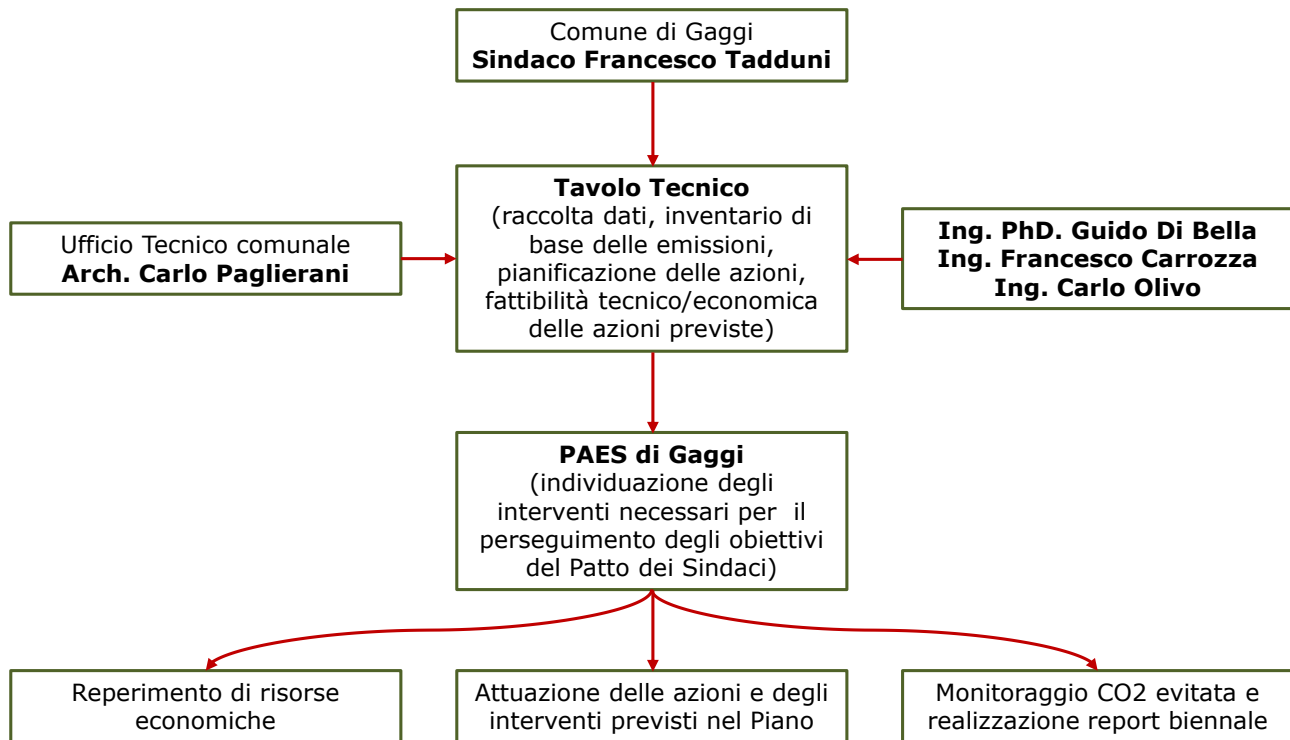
Comune di Gaggi
**Sindaco Francesco Tadduni**

**Tavolo Tecnico**
(raccolta dati, inventario di base delle emissioni, pianificazione delle azioni, fattibilità tecnico/economica delle azioni previste)

Ufficio Tecnico comunale
**Arch. Carlo Paglierani**

**Ing. PhD. Guido Di Bella**
**Ing. Francesco Carrozza**
**Ing. Carlo Olivo**

**PAES di Gaggi**
(individuazione degli interventi necessari per il perseguimento degli obiettivi del Patto dei Sindaci)

Reperimento di risorse economiche

Attuazione delle azioni e degli interventi previsti nel Piano

Monitoraggio CO2 evitata e realizzazione report biennale